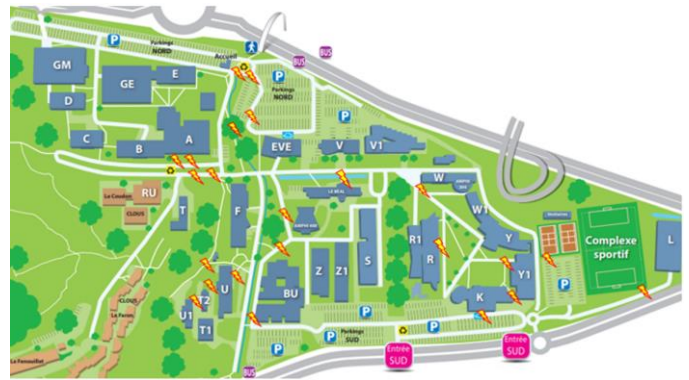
Parkings NORD
Accueil
BUS
P
GM
GE
E
D
C
B
A
Parkings NORD
P
P
EVE
V
V1
RU
La Cavalade
CLOUS
T
F
LE BEAL
W
W1
Y
Y1
R1
R
S
Z
Z1
BU
U
T2
U1
T1
K
Complexe sportif
L
CLOUS
La Faron
La Farandole
Parkings SUD
P
P
P
Entrée SUD
Entrée SUD
BUS